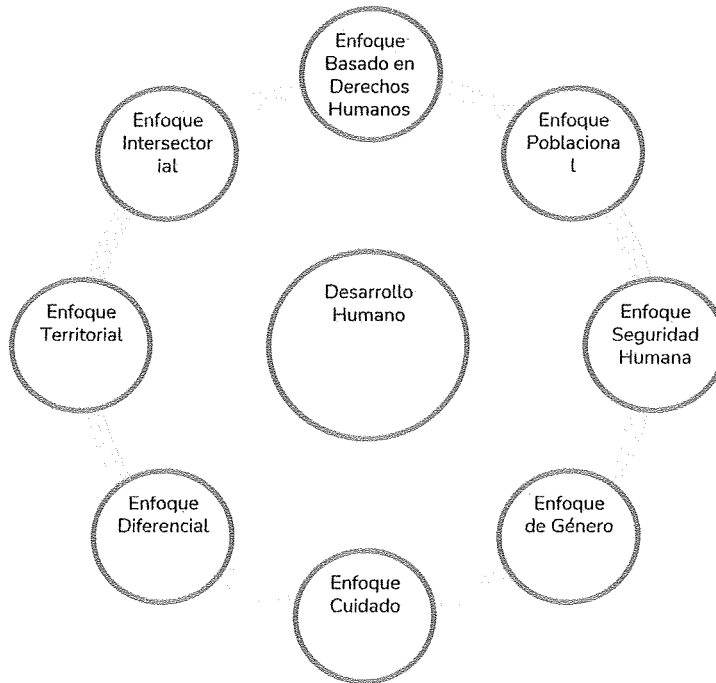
Enfoque Basado en Derechos Humanos

Enfoque Poblacional

Enfoque Seguridad Humana

Enfoque de Género

Enfoque Cuidado

Enfoque Diferencial

Enfoque Territorial

Enfoque Intersectorial

Desarrollo Humano